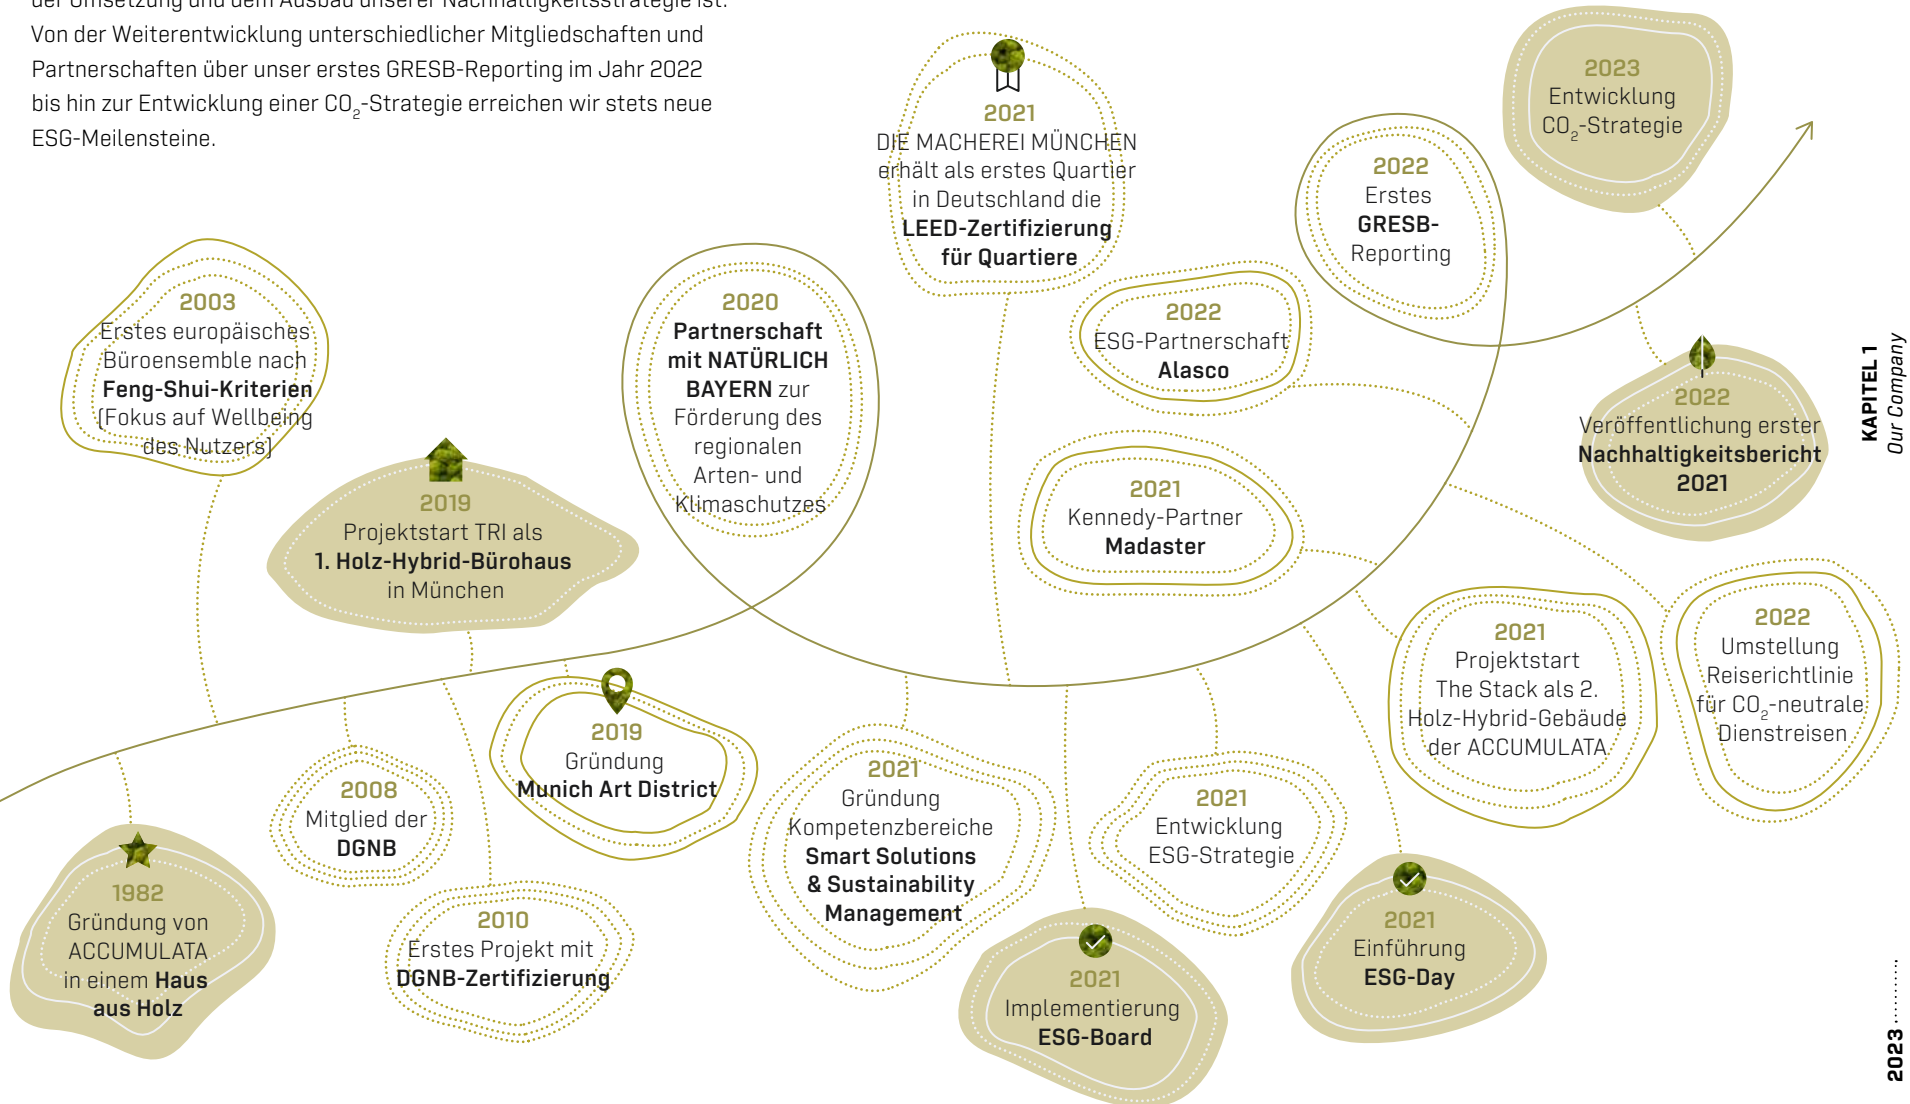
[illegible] Umsetzung und dem Ausbau unserer Nachhaltigkeitsstrategie ist. Von der Weiterentwicklung unterschiedlicher Mitgliedschaften und Partnerschaften über unser erstes GRESB-Reporting im Jahr 2022 bis hin zur Entwicklung einer $CO_2$-Strategie erreichen wir stets neue ESG-Meilensteine.

2003
Erstes europäisches Büroensemble nach Feng-Shui-Kriterien (Fokus auf Wellbeing des Nutzers)

2019
Projektstart TRI als 1. Holz-Hybrid-Bürohaus in München

2020
Partnerschaft mit NATÜRLICH BAYERN zur Förderung des regionalen Arten- und Klimaschutzes

2021
DIE MACHEREI MÜNCHEN erhält als erstes Quartier in Deutschland die LEED-Zertifizierung für Quartiere

2022
ESG-Partnerschaft Alasco

2022
Erstes GRESB-Reporting

2023
Entwicklung $CO_2$-Strategie

2022
Veröffentlichung erster Nachhaltigkeitsbericht 2021

2021
Kennedy-Partner Madaster

2021
Projektstart The Stack als 2. Holz-Hybrid-Gebäude der ACCUMULATA

2022
Umstellung Reiserichtlinie für $CO_2$-neutrale Dienstreisen

1982
Gründung von ACCUMULATA in einem Haus aus Holz

2008
Mitglied der DGNB

2010
Erstes Projekt mit DGNB-Zertifizierung

2019
Gründung Munich Art District

2021
Gründung Kompetenzbereiche Smart Solutions & Sustainability Management

2021
Implementierung ESG-Board

2021
Entwicklung ESG-Strategie

2021
Einführung ESG-Day

KAPITEL 1
Our Company

2023